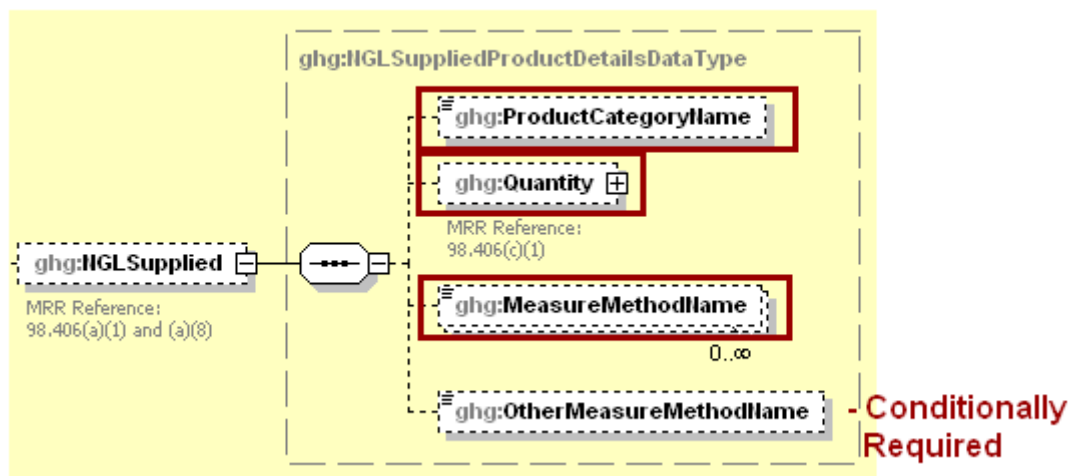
ghg:NGLSuppliedProductDetailsDataType

ghg:ProductCategoryName

ghg:Quantity

MRR Reference: 98.406(c)(1)

ghg:NGLSupplied

MRR Reference: 98.406(a)(1) and (a)(8)

ghg:MeasureMethodName

0..∞

ghg:OtherMeasureMethodName

- Conditionally Required